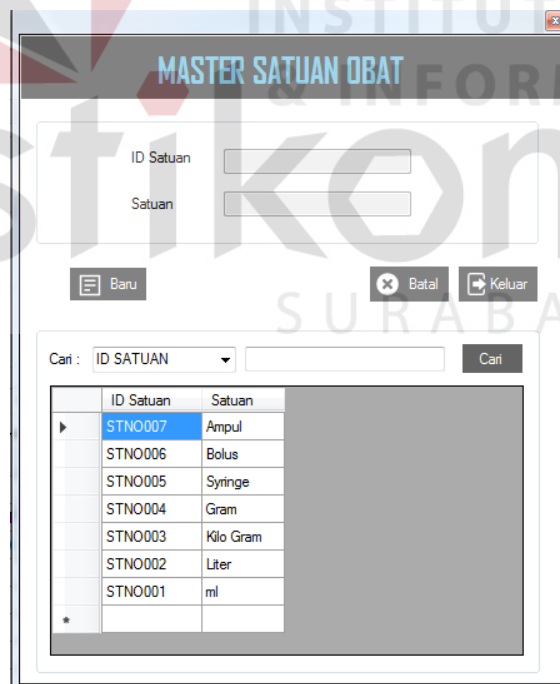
INSTITUT & INFORMATIKA stikom SURABAYA

MASTER SATUAN OBAT

ID Satuan

Satuan

Baru

Batal

Keluar

Cari : ID SATUAN

Cari

| | ID Satuan | Satuan |
|---|---|---|
| ▶ | STNO007 | Ampul |
| | STNO006 | Bolus |
| | STNO005 | Syringe |
| | STNO004 | Gram |
| | STNO003 | Kilo Gram |
| | STNO002 | Liter |
| | STNO001 | ml |
| * | | |